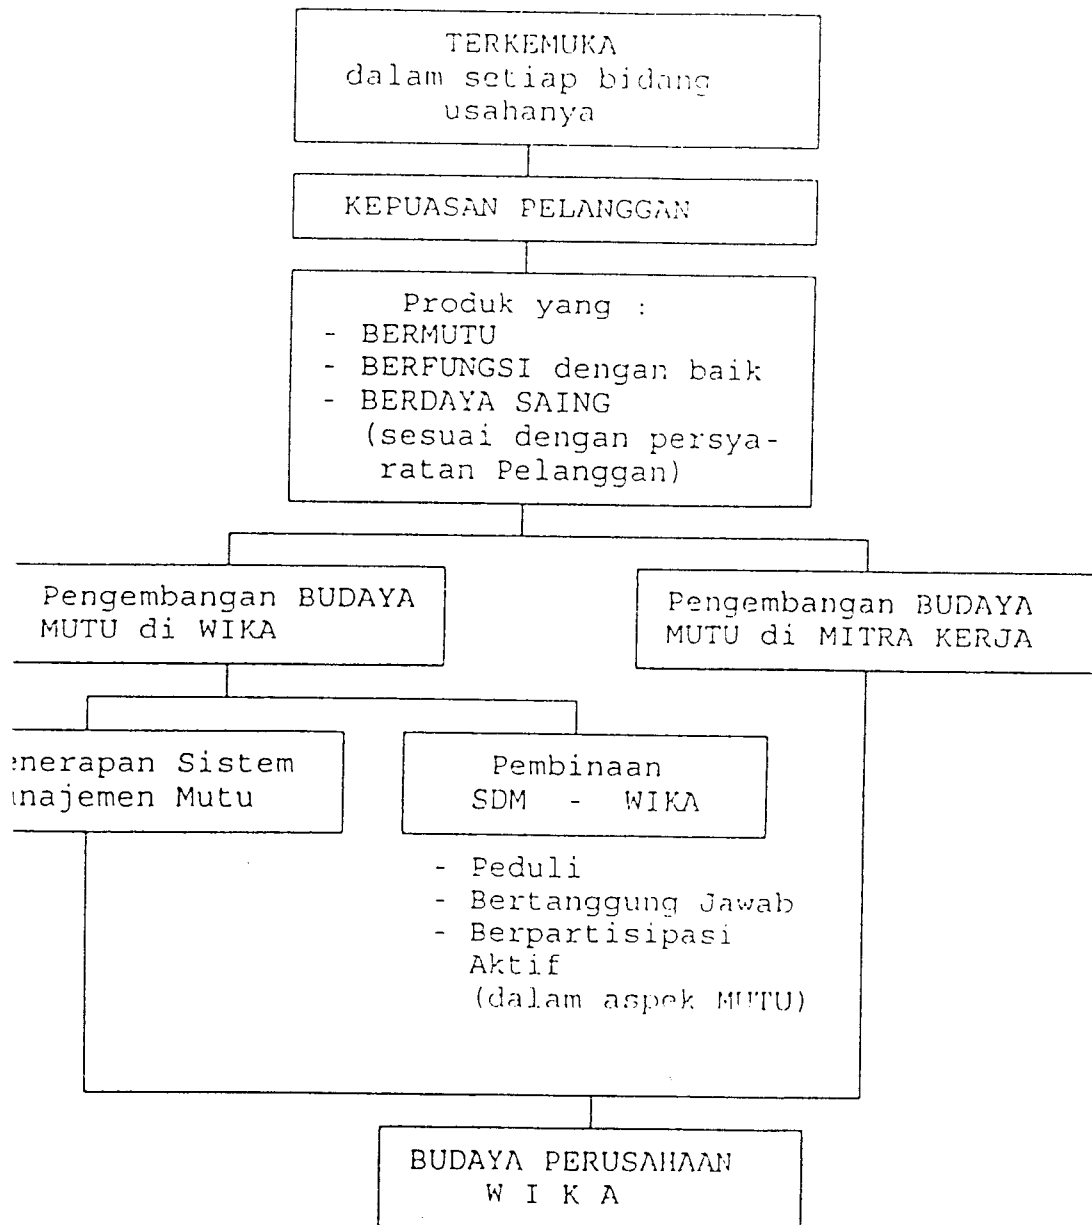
TERKEMUKA
dalam setiap bidang usahanya

KEPUASAN PELANGGAN

Produk yang :
- BERMUTU
- BERFUNGSI dengan baik
- BERDAYA SAING
(sesuai dengan persyaratan Pelanggan)

Pengembangan BUDAYA MUTU di WIKA

Pengembangan BUDAYA MUTU di MITRA KERJA

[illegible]enerapan Sistem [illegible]anajemen Mutu

Pembinaan
SDM - WIKA

- Peduli
- Bertanggung Jawab
- Berpartisipasi Aktif
(dalam aspek MUTU)

BUDAYA PERUSAHAAN
W I K A